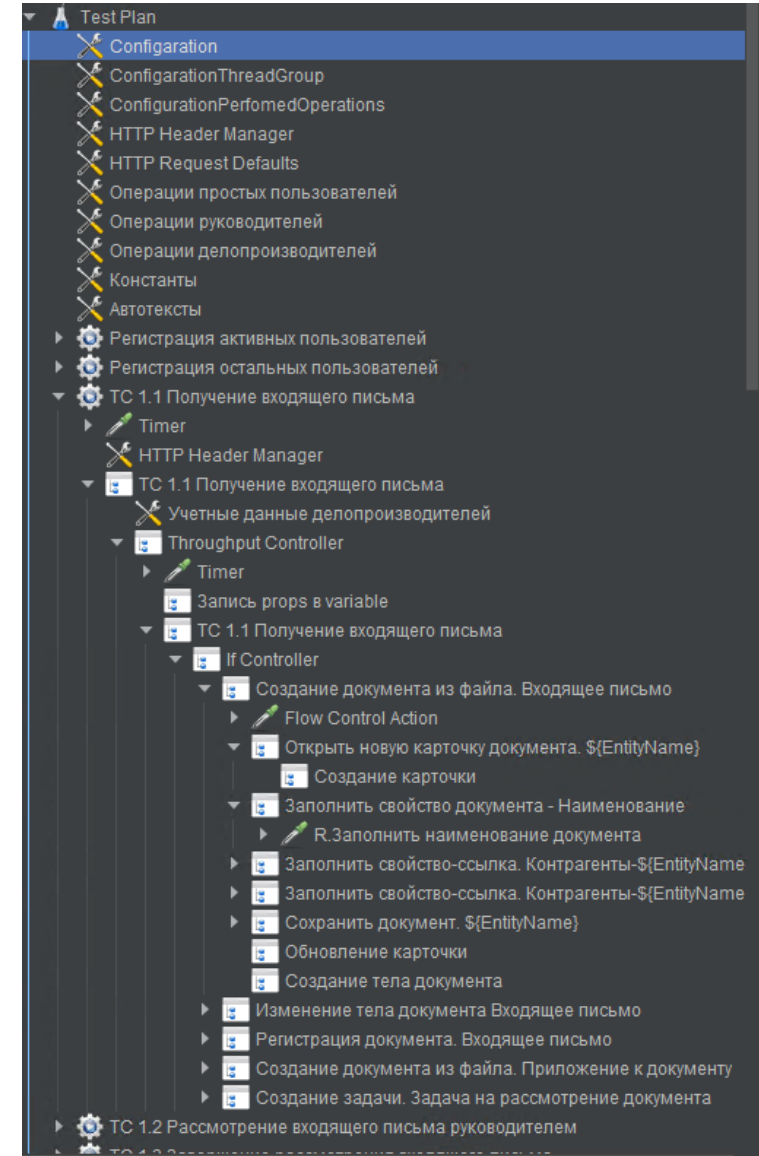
Test Plan
Configaration
ConfigarationThreadGroup
ConfigurationPerfomedOperations
HTTP Header Manager
HTTP Request Defaults
Операции простых пользователей
Операции руководителей
Операции делопроизводителей
Константы
Автотексты
Регистрация активных пользователей
Регистрация остальных пользователей
ТС 1.1 Получение входящего письма
Timer
HTTP Header Manager
ТС 1.1 Получение входящего письма
Учетные данные делопроизводителей
Throughput Controller
Timer
Запись props в variable
ТС 1.1 Получение входящего письма
If Controller
Создание документа из файла. Входящее письмо
Flow Control Action
Открыть новую карточку документа. ${EntityName}
Создание карточки
Заполнить свойство документа - Наименование
R.Заполнить наименование документа
Заполнить свойство-ссылка. Контрагенты-${EntityName
Заполнить свойство-ссылка. Контрагенты-${EntityName
Сохранить документ. ${EntityName}
Обновление карточки
Создание тела документа
Изменение тела документа Входящее письмо
Регистрация документа. Входящее письмо
Создание документа из файла. Приложение к документу
Создание задачи. Задача на рассмотрение документа
ТС 1.2 Рассмотрение входящего письма руководителем
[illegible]